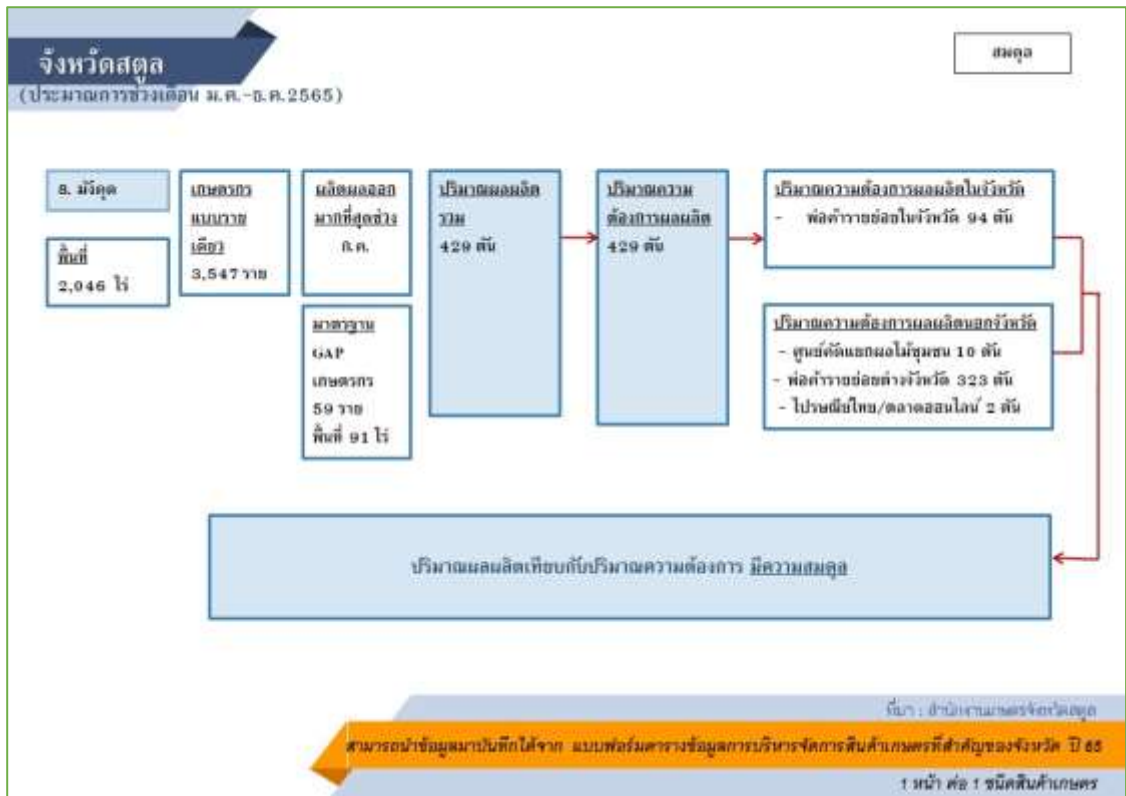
จังหวัดสตูล
(ประมาณการช่วงเดือน ม.ค.-ธ.ค.2565)

สมดุล

8. มังคุด

พื้นที่
2,046 ไร่

เกษตรกร
แบบรายเดียว
3,547 ราย

ผลิตผลออกมากที่สุดช่วง
ธ.ค.

มาตรฐาน
GAP
เกษตรกร
59 ราย
พื้นที่ 91 ไร่

ปริมาณผลผลิตรวม
429 ตัน

ปริมาณความต้องการผลผลิต
429 ตัน

ปริมาณความต้องการผลผลิตในจังหวัด
- พ่อค้ารายย่อยในจังหวัด 94 ตัน

ปริมาณความต้องการผลผลิตนอกจังหวัด
- ศูนย์คัดแยกผลไม้ชุมชน 10 ตัน
- พ่อค้ารายย่อยต่างจังหวัด 323 ตัน
- ไปรษณีย์ไทย/ตลาดออนไลน์ 2 ตัน

ปริมาณผลผลิตเทียบกับปริมาณความต้องการ มีความสมดุล

ที่มา : สำนักงานเกษตรจังหวัดสตูล

สามารถนำข้อมูลมาบันทึกได้จาก แบบฟอร์มตารางข้อมูลการบริหารจัดการสินค้าเกษตรที่สำคัญของจังหวัด ปี 65

1 หน้า ต่อ 1 ชนิดสินค้าเกษตร